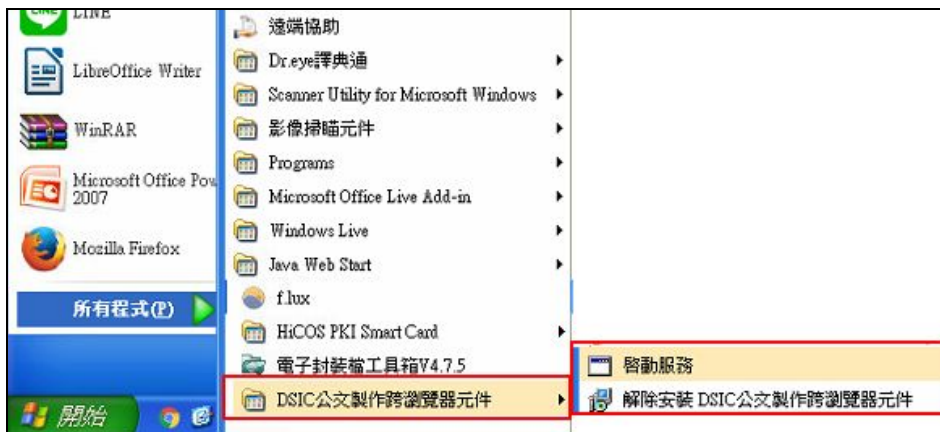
LINE
LibreOffice Writer
WinRAR
Microsoft Office Pow 2007
Mozilla Firefox
所有程式(P)
開始

遠端協助
Dr.eye譯典通
Scanner Utility for Microsoft Windows
影像掃瞄元件
Programs
Microsoft Office Live Add-in
Windows Live
Java Web Start
f.lux
HiCOS PKI Smart Card
電子封裝檔工具箱V4.7.5
DSIC公文製作跨瀏覽器元件

啓動服務
解除安裝 DSIC公文製作跨瀏覽器元件